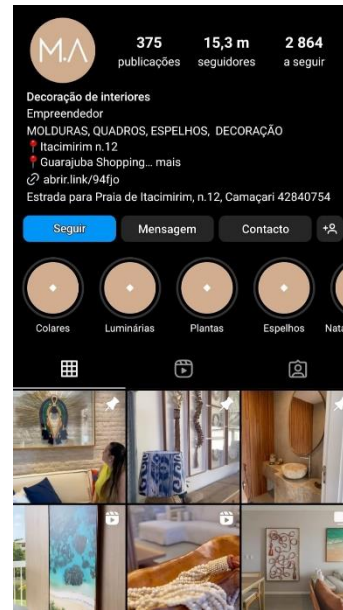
M.A

375
publicações

15,3 m
seguidores

2 864
a seguir

Decoração de interiores
Empreendedor
MOLDURAS, QUADROS, ESPELHOS, DECORAÇÃO
📍Itacimirim n.12
📍Guarajuba Shopping... mais
🔗 abrir.link/94fjo
Estrada para Praia de Itacimirim, n.12, Camaçari 42840754

Seguir
Mensagem
Contacto

Colares
Luminárias
Plantas
Espelhos
Nata